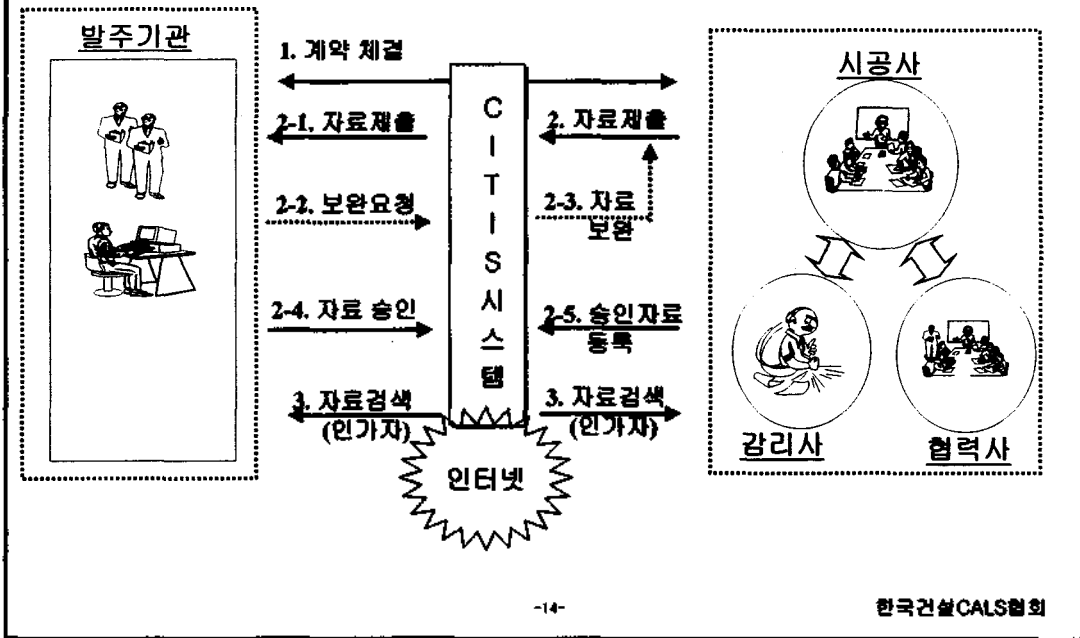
발주기관

1. 계약 체결

2-1. 자료제출

2-2. 보완요청

2-4. 자료 승인

3. 자료검색 (인가자)

CITIS시스템

2. 자료제출

2-3. 자료 보완

2-5. 승인자료 등록

3. 자료검색 (인가자)

인터넷

시공사

감리사

협력사

-14-

한국건설CALS협회